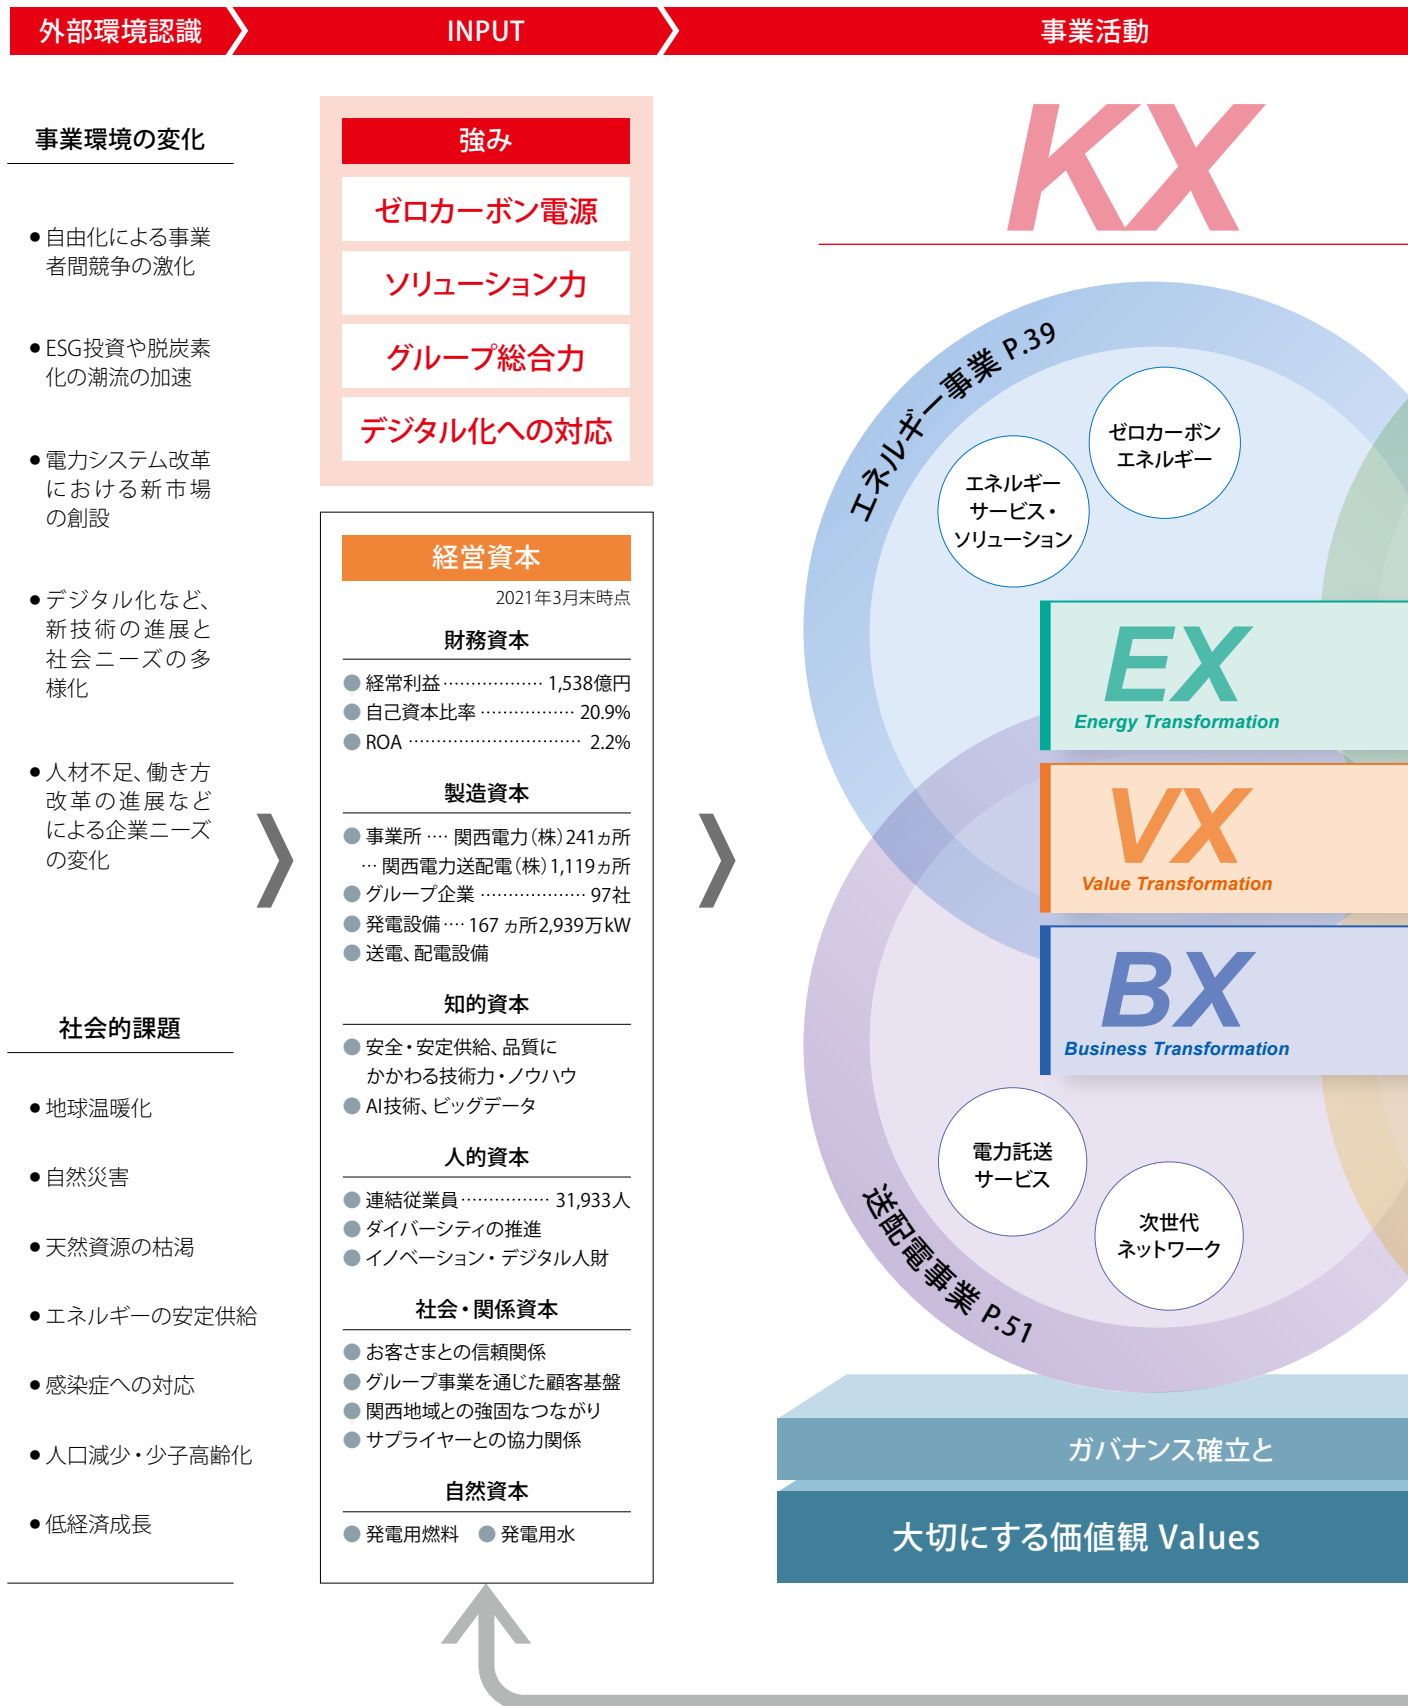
外部環境認識

INPUT

事業活動

事業環境の変化

● 自由化による事業者間競争の激化

● ESG投資や脱炭素化の潮流の加速

● 電力システム改革における新市場の創設

● デジタル化など、新技術の進展と社会ニーズの多様化

● 人材不足、働き方改革の進展などによる企業ニーズの変化

社会的課題

● 地球温暖化

● 自然災害

● 天然資源の枯渇

● エネルギーの安定供給

● 感染症への対応

● 人口減少・少子高齢化

● 低経済成長

強み

ゼロカーボン電源

ソリューション力

グループ総合力

デジタル化への対応

経営資本

2021年3月末時点

財務資本

● 経常利益 1,538億円
● 自己資本比率 20.9%
● ROA 2.2%

製造資本

● 事業所 …. 関西電力(株) 241ヵ所
…. 関西電力送配電(株) 1,119ヵ所
● グループ企業 97社
● 発電設備 …. 167 ヵ所2,939万kW
● 送電、配電設備

知的資本

● 安全・安定供給、品質にかかわる技術力・ノウハウ
● AI技術、ビッグデータ

人的資本

● 連結従業員 31,933人
● ダイバーシティの推進
● イノベーション・デジタル人財

社会・関係資本

● お客さまとの信頼関係
● グループ事業を通じた顧客基盤
● 関西地域との強固なつながり
● サプライヤーとの協力関係

自然資本

● 発電用燃料 ● 発電用水

KX

エネルギー事業 P.39

ゼロカーボンエネルギー

エネルギーサービス・ソリューション

EX
Energy Transformation

VX
Value Transformation

BX
Business Transformation

電力託送サービス

次世代ネットワーク

送配電事業 P.51

ガバナンス確立と

大切にする価値観 Values